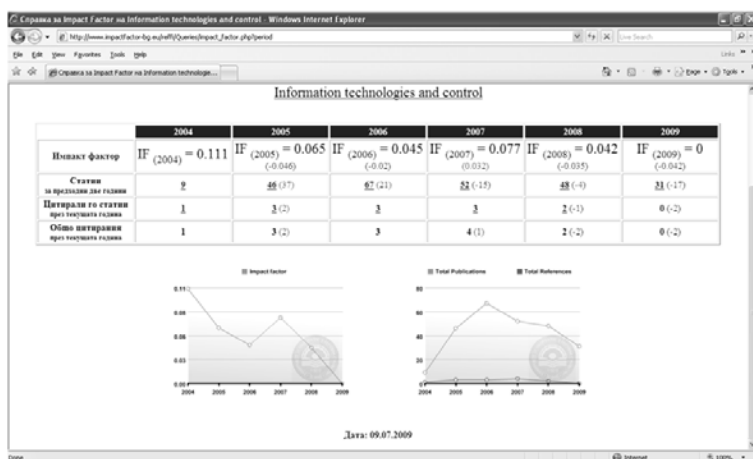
Справка за Impact Factor на Information technologies and control - Windows Internet Explorer

http://www.impactfactor-bg.eu/seff/Queries/impact_factor.php?period

File Edit View Favorites Tools Help

Справка за Impact Factor на Information technologie...

Page Tools

Information technologies and control

| | 2004 | 2005 | 2006 | 2007 | 2008 | 2009 |
|---|---|---|---|---|---|---|
| Импакт фактор | IF $_{(2004)}$ = 0.111 | IF $_{(2005)}$ = 0.065 (-0.046) | IF $_{(2006)}$ = 0.045 (-0.02) | IF $_{(2007)}$ = 0.077 (0.032) | IF $_{(2008)}$ = 0.042 (-0.035) | IF $_{(2009)}$ = 0 (-0.042) |
| Статии за предходни две години | 9 | 46 (37) | 67 (21) | 52 (-15) | 48 (-4) | 31 (-17) |
| Цитирали го статии през текущата година | 1 | 3 (2) | 3 | 3 | 2 (-1) | 0 (-2) |
| Общо цитирания през текущата година | 1 | 3 (2) | 3 | 4 (1) | 2 (-2) | 0 (-2) |

Impact factor

0.11
0.08
0.06
0.03
0.00
2004 2005 2006 2007 2008 2009

Total Publications Total References

80
60
40
20
0
2004 2005 2006 2007 2008 2009

Дата: 09.07.2009

Done Internet 100%